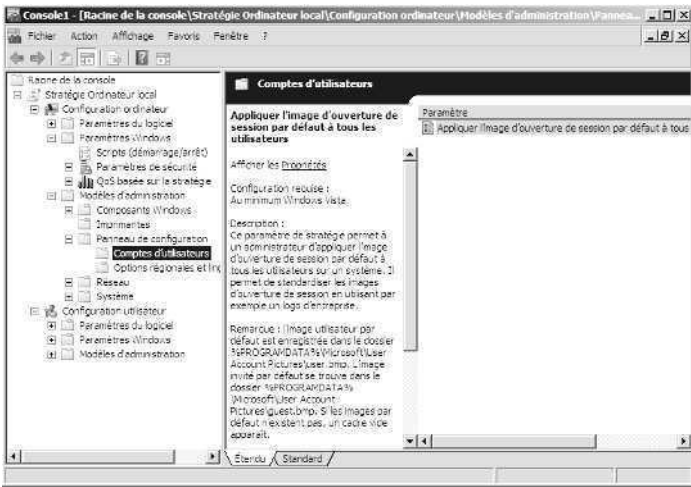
Console1 - [Racine de la console\Stratégie Ordinateur local\Configuration ordinateur\Modèles d'administration\Pannea...

Fichier Action Affichage Favoris Fenêtre ?

Racine de la console
Stratégie Ordinateur local
Configuration ordinateur
Paramètres du logiciel
Paramètres Windows
Scripts (démarrage/arrêt)
Paramètres de sécurité
QoS basée sur la stratégie
Modèles d'administration
Composants Windows
Imprimantes
Panneau de configuration
Comptes d'utilisateurs
Options régionales et ling
Réseau
Système
Configuration utilisateur
Paramètres du logiciel
Paramètres Windows
Modèles d'administration

Comptes d'utilisateurs

Appliquer l'image d'ouverture de session par défaut à tous les utilisateurs

Afficher les Propriétés

Configuration requise :
Au minimum Windows Vista

Description :
Ce paramètre de stratégie permet à un administrateur d'appliquer l'image d'ouverture de session par défaut à tous les utilisateurs sur un système. Il permet de standardiser les images d'ouverture de session en utilisant par exemple un logo d'entreprise.

Remarque : l'image utilisateur par défaut est enregistrée dans le dossier %PROGRAMDATA%\Microsoft\User Account Pictures\user.bmp. L'image invité par défaut se trouve dans le dossier %PROGRAMDATA%\Microsoft\User Account Pictures\guest.bmp. Si les images par défaut n'existent pas, un cadre vide apparaît.

Paramètre
Appliquer l'image d'ouverture de session par défaut à tous

Étendu Standard